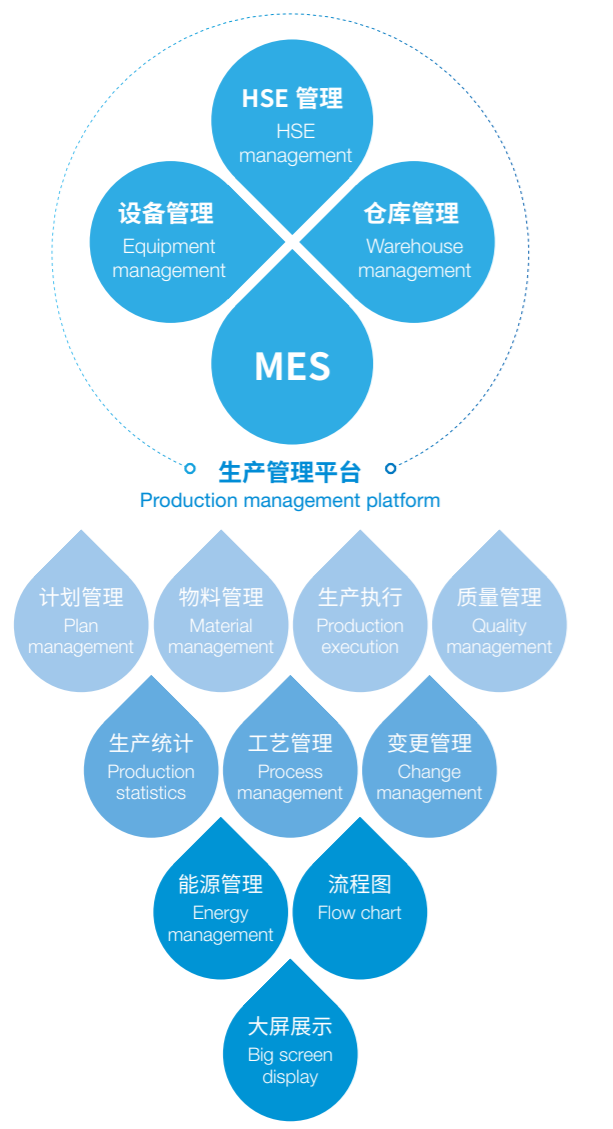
HSE 管理
HSE management

设备管理
Equipment management

仓库管理
Warehouse management

MES

生产管理平台
Production management platform

计划管理
Plan management

物料管理
Material management

生产执行
Production execution

质量管理
Quality management

生产统计
Production statistics

工艺管理
Process management

变更管理
Change management

能源管理
Energy management

流程图
Flow chart

大屏展示
Big screen display